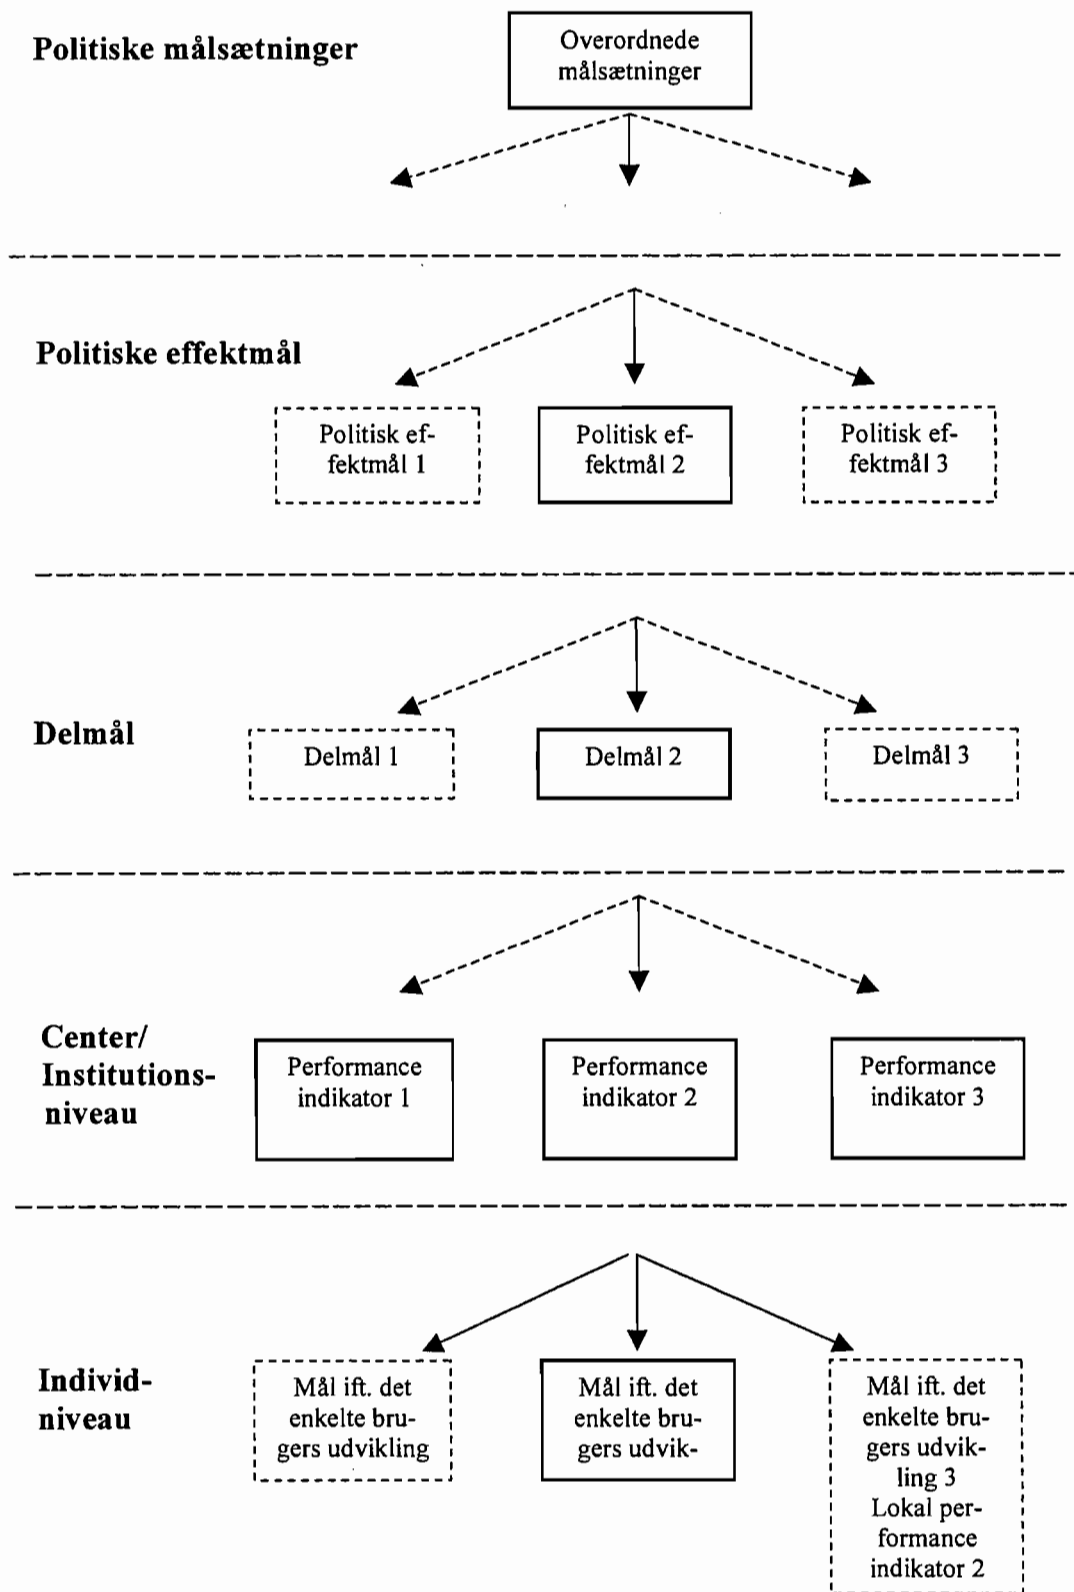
Politiske målsætninger

Overordnede målsætninger

Politiske effektmål

Politisk effektmål 1

Politisk effektmål 2

Politisk effektmål 3

Delmål

Delmål 1

Delmål 2

Delmål 3

Center/ Institutionsniveau

Performance indikator 1

Performance indikator 2

Performance indikator 3

Individniveau

Mål ift. det enkelte brugers udvikling

Mål ift. det enkelte brugers udvik-

Mål ift. det enkelte brugers udvikling 3 Lokal performance indikator 2